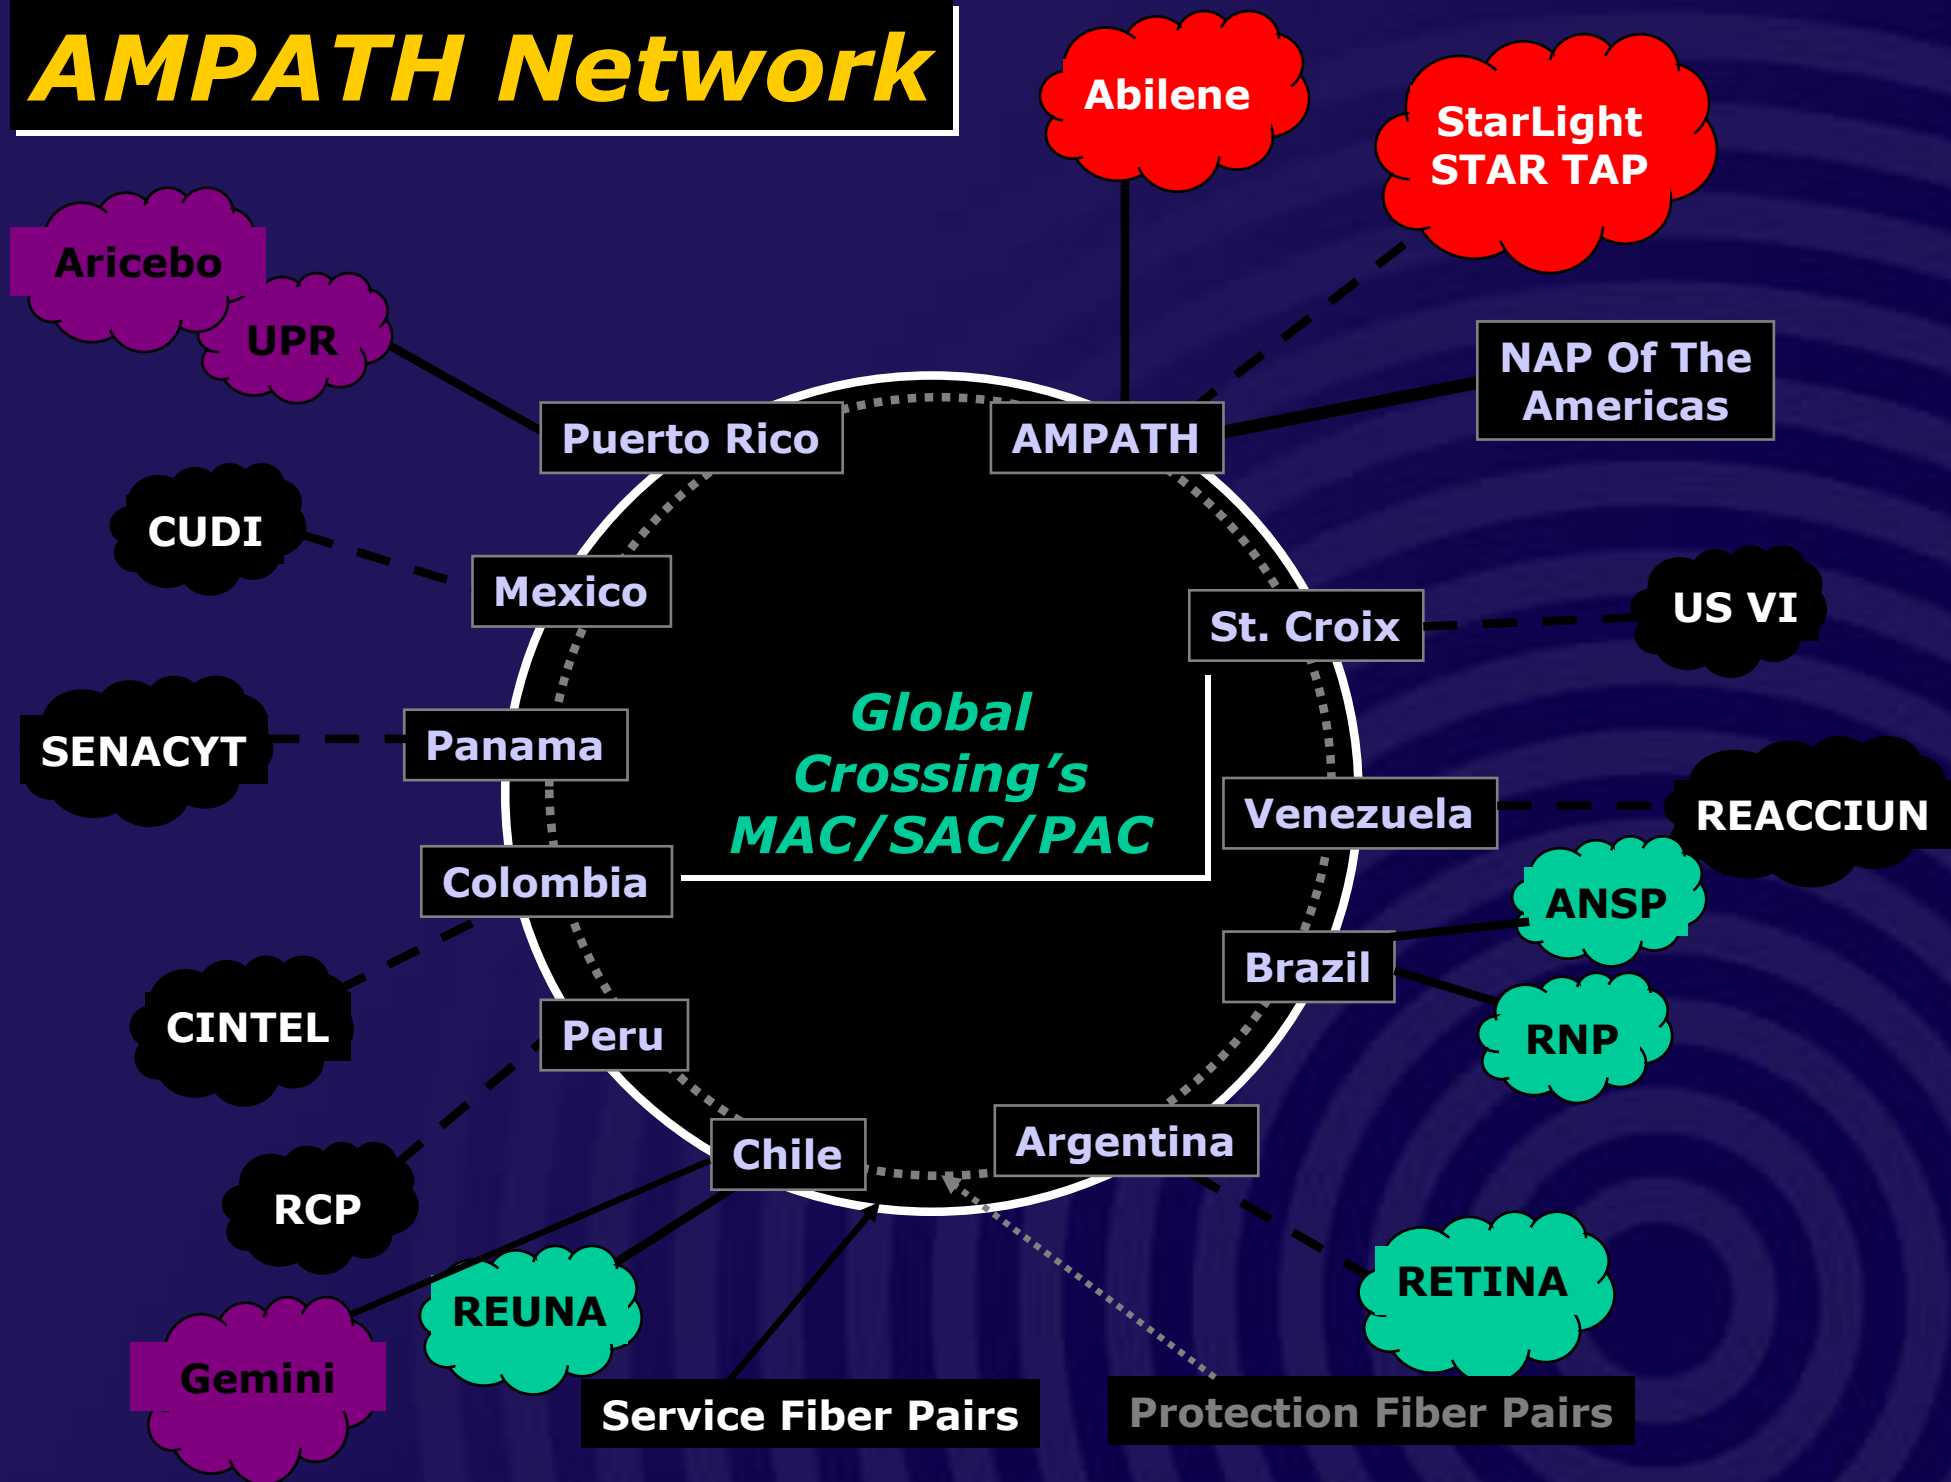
AMPATH Network

Abilene

StarLight STAR TAP

Aricebo

UPR

NAP Of The Americas

Puerto Rico

AMPATH

CUDI

Mexico

St. Croix

US VI

SENACYT

Panama

Global Crossing's MAC/SAC/PAC

Venezuela

REACCIUN

Colombia

ANSP

Brazil

CINTEL

Peru

RNP

Chile

Argentina

RCP

REUNA

RETINA

Gemini

Service Fiber Pairs

Protection Fiber Pairs